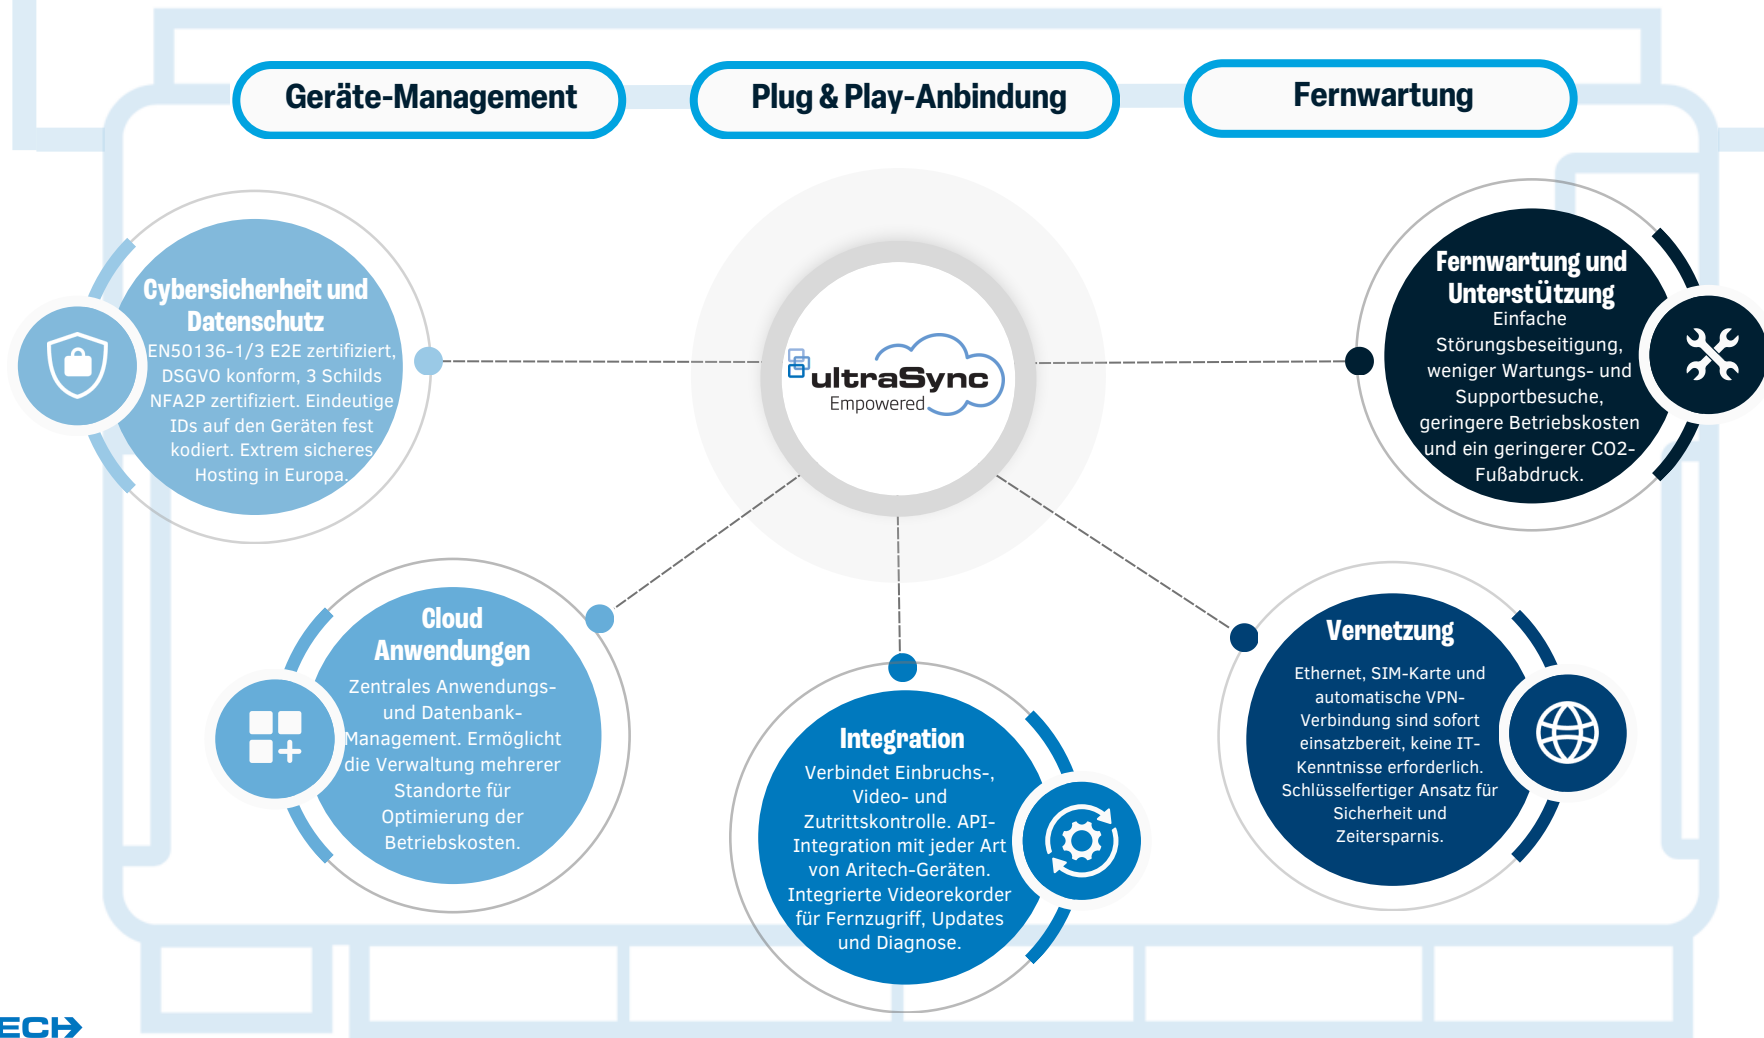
Geräte-Management

Plug & Play-Anbindung

Fernwartung

Cybersicherheit und Datenschutz
EN50136-1/3 E2E zertifiziert, DSGVO konform, 3 Schilds NFA2P zertifiziert. Eindeutige IDs auf den Geräten fest kodiert. Extrem sicheres Hosting in Europa.

ultraSync
Empowered

Fernwartung und Unterstützung
Einfache Störungsbeseitigung, weniger Wartungs- und Supportbesuche, geringere Betriebskosten und ein geringerer CO2-Fußabdruck.

Cloud Anwendungen
Zentrales Anwendungs- und Datenbank-Management. Ermöglicht die Verwaltung mehrerer Standorte für Optimierung der Betriebskosten.

Integration
Verbindet Einbruchs-, Video- und Zutrittskontrolle. API-Integration mit jeder Art von Aritech-Geräten. Integrierte Videorekorder für Fernzugriff, Updates und Diagnose.

Vernetzung
Ethernet, SIM-Karte und automatische VPN-Verbindung sind sofort einsatzbereit, keine IT-Kenntnisse erforderlich. Schlüsselfertiger Ansatz für Sicherheit und Zeitersparnis.

ECH